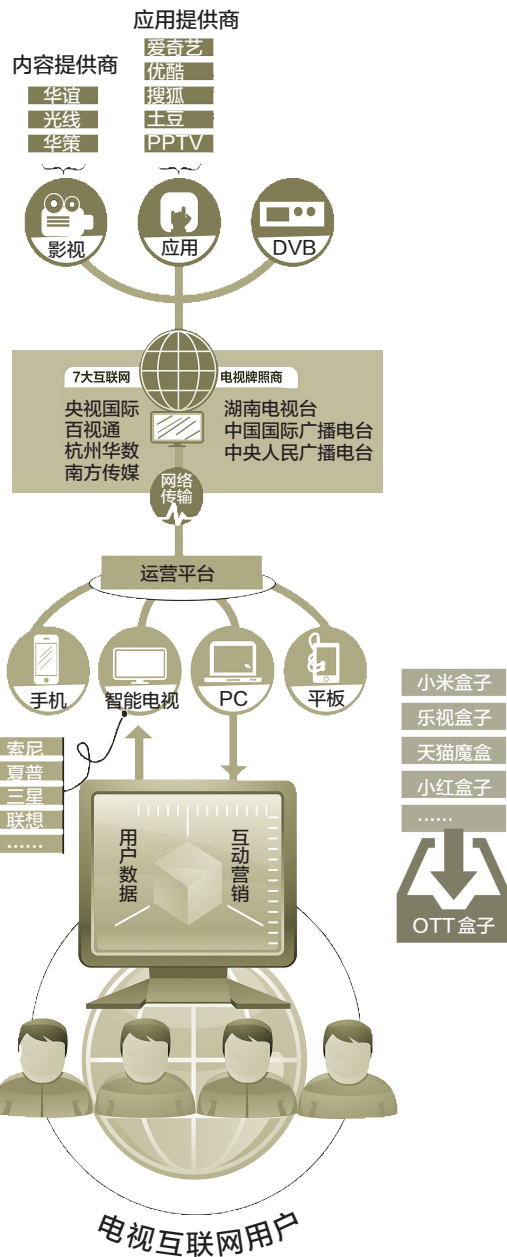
应用提供商
爱奇艺
优酷
搜狐
土豆
PPTV

内容提供商
华谊
光线
华策

影视
应用
DVB

7大互联网
央视国际
百视通
杭州华数
南方传媒

电视牌照商
湖南电视台
中国国际广播电台
中央人民广播电台

网络传输

运营平台

手机
智能电视
PC
平板

索尼
夏普
三星
联想
……

小米盒子
乐视盒子
天猫魔盒
小红盒子
……
OTT盒子

用户数据
互动营销

电视互联网用户